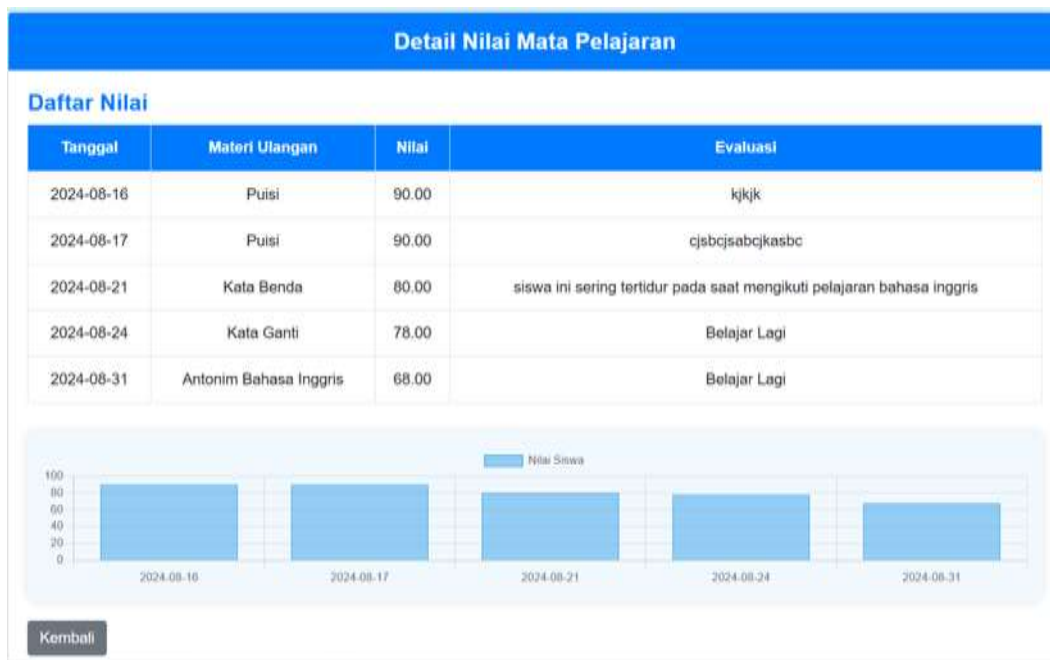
Detail Nilai Mata Pelajaran

Daftar Nilai

| Tanggal | Materi Ulangan | Nilai | Evaluasi |
|---|---|---|---|
| 2024-08-16 | Puisi | 90.00 | kjkjk |
| 2024-08-17 | Puisi | 90.00 | cjsbcjsabcjkasbc |
| 2024-08-21 | Kata Benda | 80.00 | siswa ini sering tertidur pada saat mengikuti pelajaran bahasa inggris |
| 2024-08-24 | Kata Ganti | 78.00 | Belajar Lagi |
| 2024-08-31 | Antonim Bahasa Inggris | 68.00 | Belajar Lagi |

Nilai Siswa

100
80
60
40
20
0

2024-08-16
2024-08-17
2024-08-21
2024-08-24
2024-08-31

Kembali